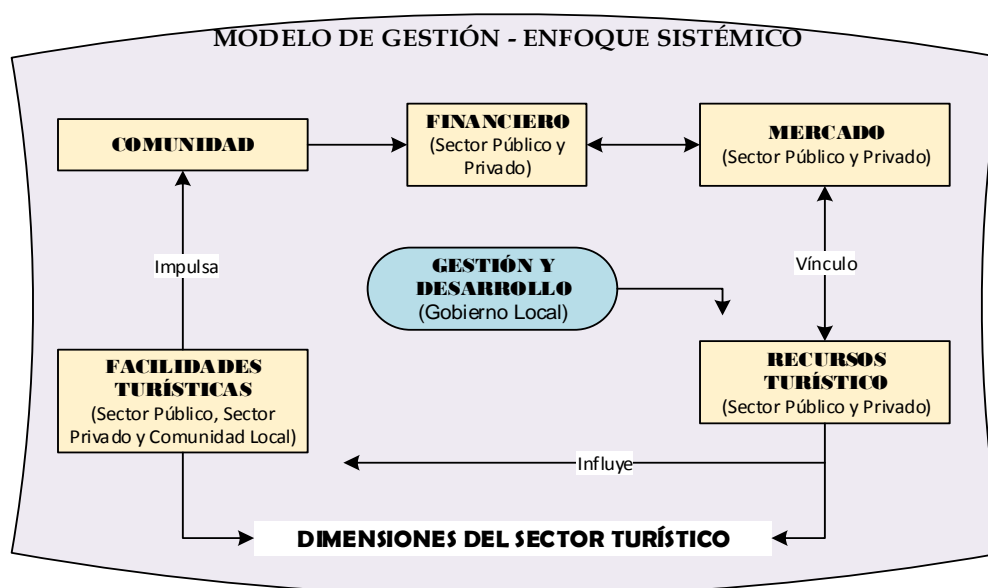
MODELO DE GESTIÓN - ENFOQUE SISTÉMICO

COMUNIDAD

FINANCIERO
(Sector Público y Privado)

MERCADO
(Sector Público y Privado)

Impulsa

GESTIÓN Y DESARROLLO
(Gobierno Local)

Vínculo

FACILIDADES TURÍSTICAS
(Sector Público, Sector Privado y Comunidad Local)

RECURSOS TURÍSTICO
(Sector Público y Privado)

Influye

DIMENSIONES DEL SECTOR TURÍSTICO